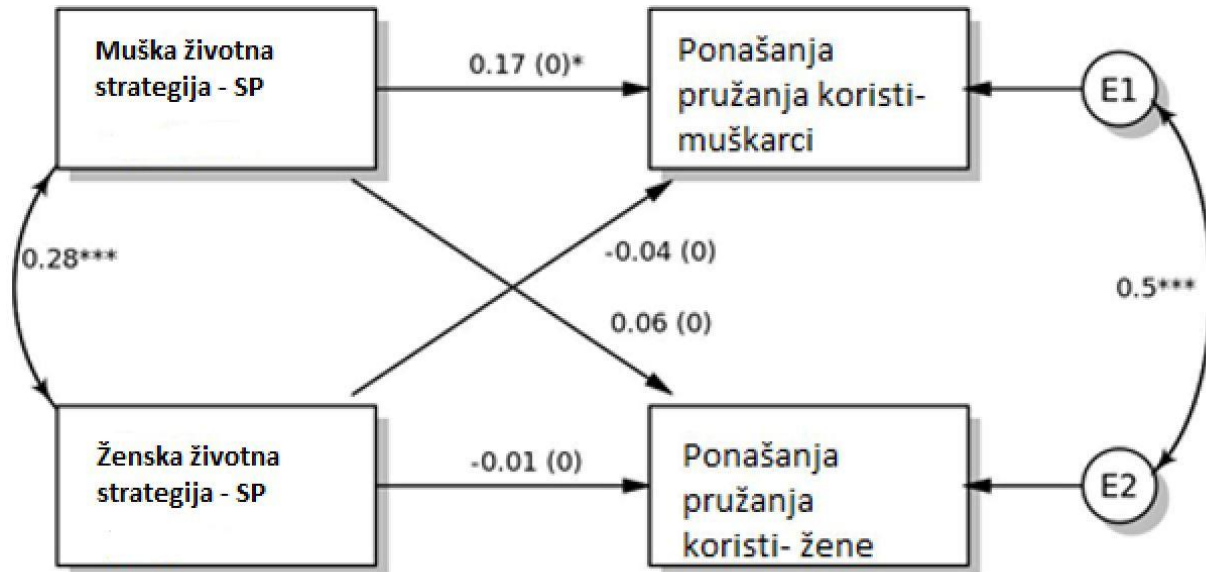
Muška životna strategija - SP

0.17 (0)*

Ponašanja pružanja koristi-muškarci

E1

0.28***

-0.04 (0)

0.5***

0.06 (0)

Ženska životna strategija - SP

-0.01 (0)

Ponašanja pružanja koristi- žene

E2